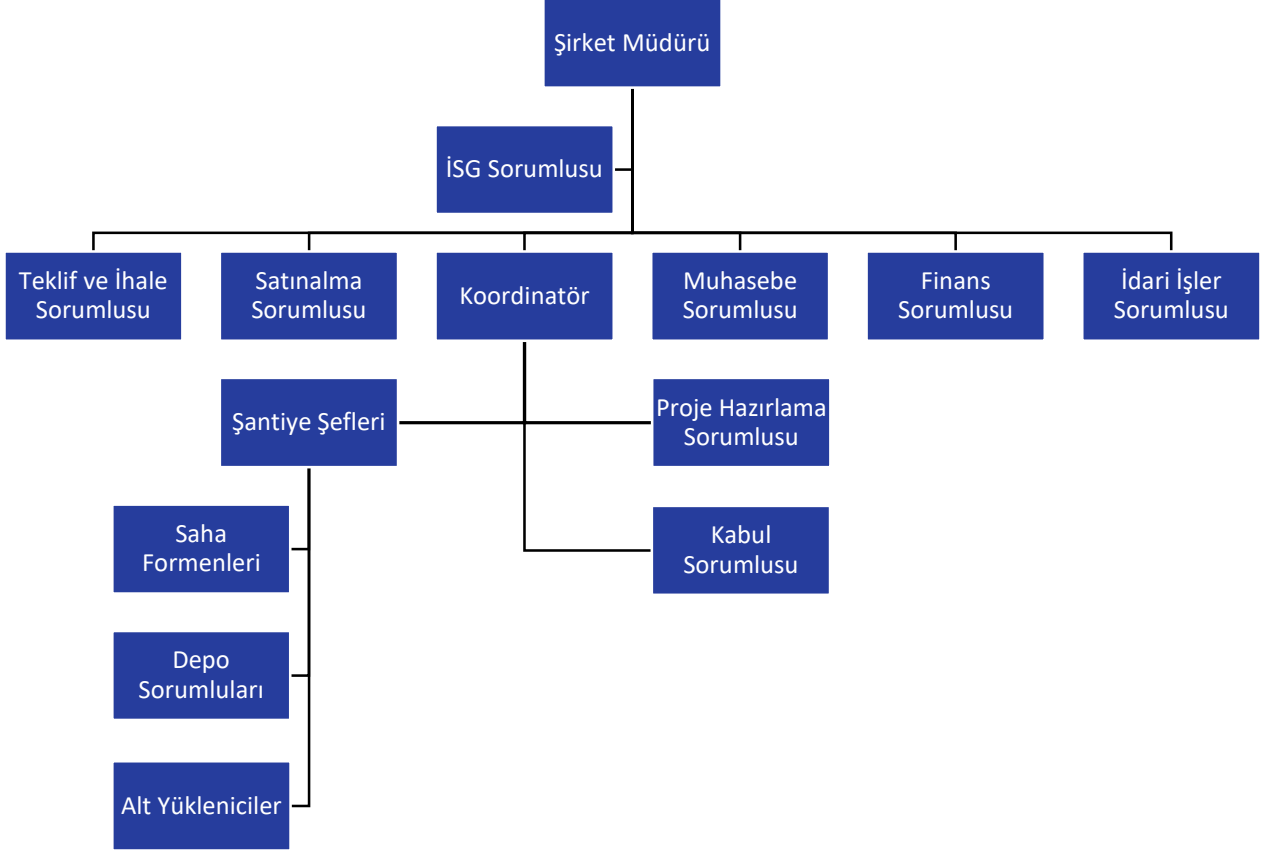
Şirket Müdürü

İSG Sorumlusu

Teklif ve İhale Sorumlusu

Satınalma Sorumlusu

Koordinatör

Muhasebe Sorumlusu

Finans Sorumlusu

İdari İşler Sorumlusu

Şantiye Şefleri

Proje Hazırlama Sorumlusu

Saha Formenleri

Kabul Sorumlusu

Depo Sorumluları

Alt Yükleniciler